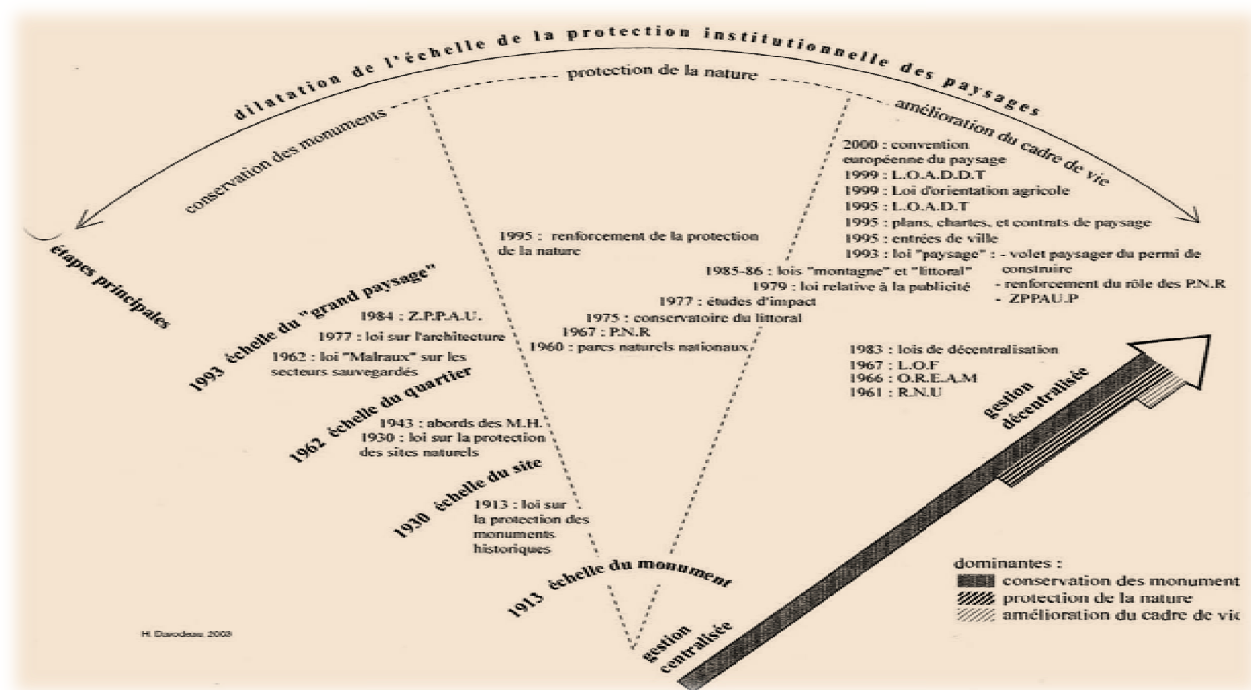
dilatation de l'échelle de la protection institutionnelle des paysages

conservation des monuments

protection de la nature

amélioration du cadre de vie

2000 : convention européenne du paysage
1999 : L.O.A.D.D.T
1999 : Loi d'orientation agricole
1995 : L.O.A.D.T
1995 : plans, chartes, et contrats de paysage
1995 : entrées de ville
1993 : loi "paysage" : - volet paysager du permi de construire
- renforcement du rôle des P.N.R
- ZPPAU.P

1995 : renforcement de la protection de la nature

1985-86 : lois "montagne" et "littoral"
1979 : loi relative à la publicité
1977 : études d'impact
1975 : conservatoire du littoral
1967 : P.N.R
1960 : parcs naturels nationaux

étapes principales

1993 échelle du "grand paysage"
1984 : Z.P.P.A.U.
1977 : loi sur l'architecture
1962 : loi "Malraux" sur les secteurs sauvegardés

1962 échelle du quartier
1943 : abords des M.H.
1930 : loi sur la protection des sites naturels

1930 échelle du site
1913 : loi sur la protection des monuments historiques

1913 échelle du monument

1983 : lois de décentralisation
1967 : L.O.F
1966 : O.R.E.A.M
1961 : R.N.U

gestion décentralisée

gestion centralisée

dominantes :
conservation des monument
protection de la nature
amélioration du cadre de vie

H Davodeau 2003